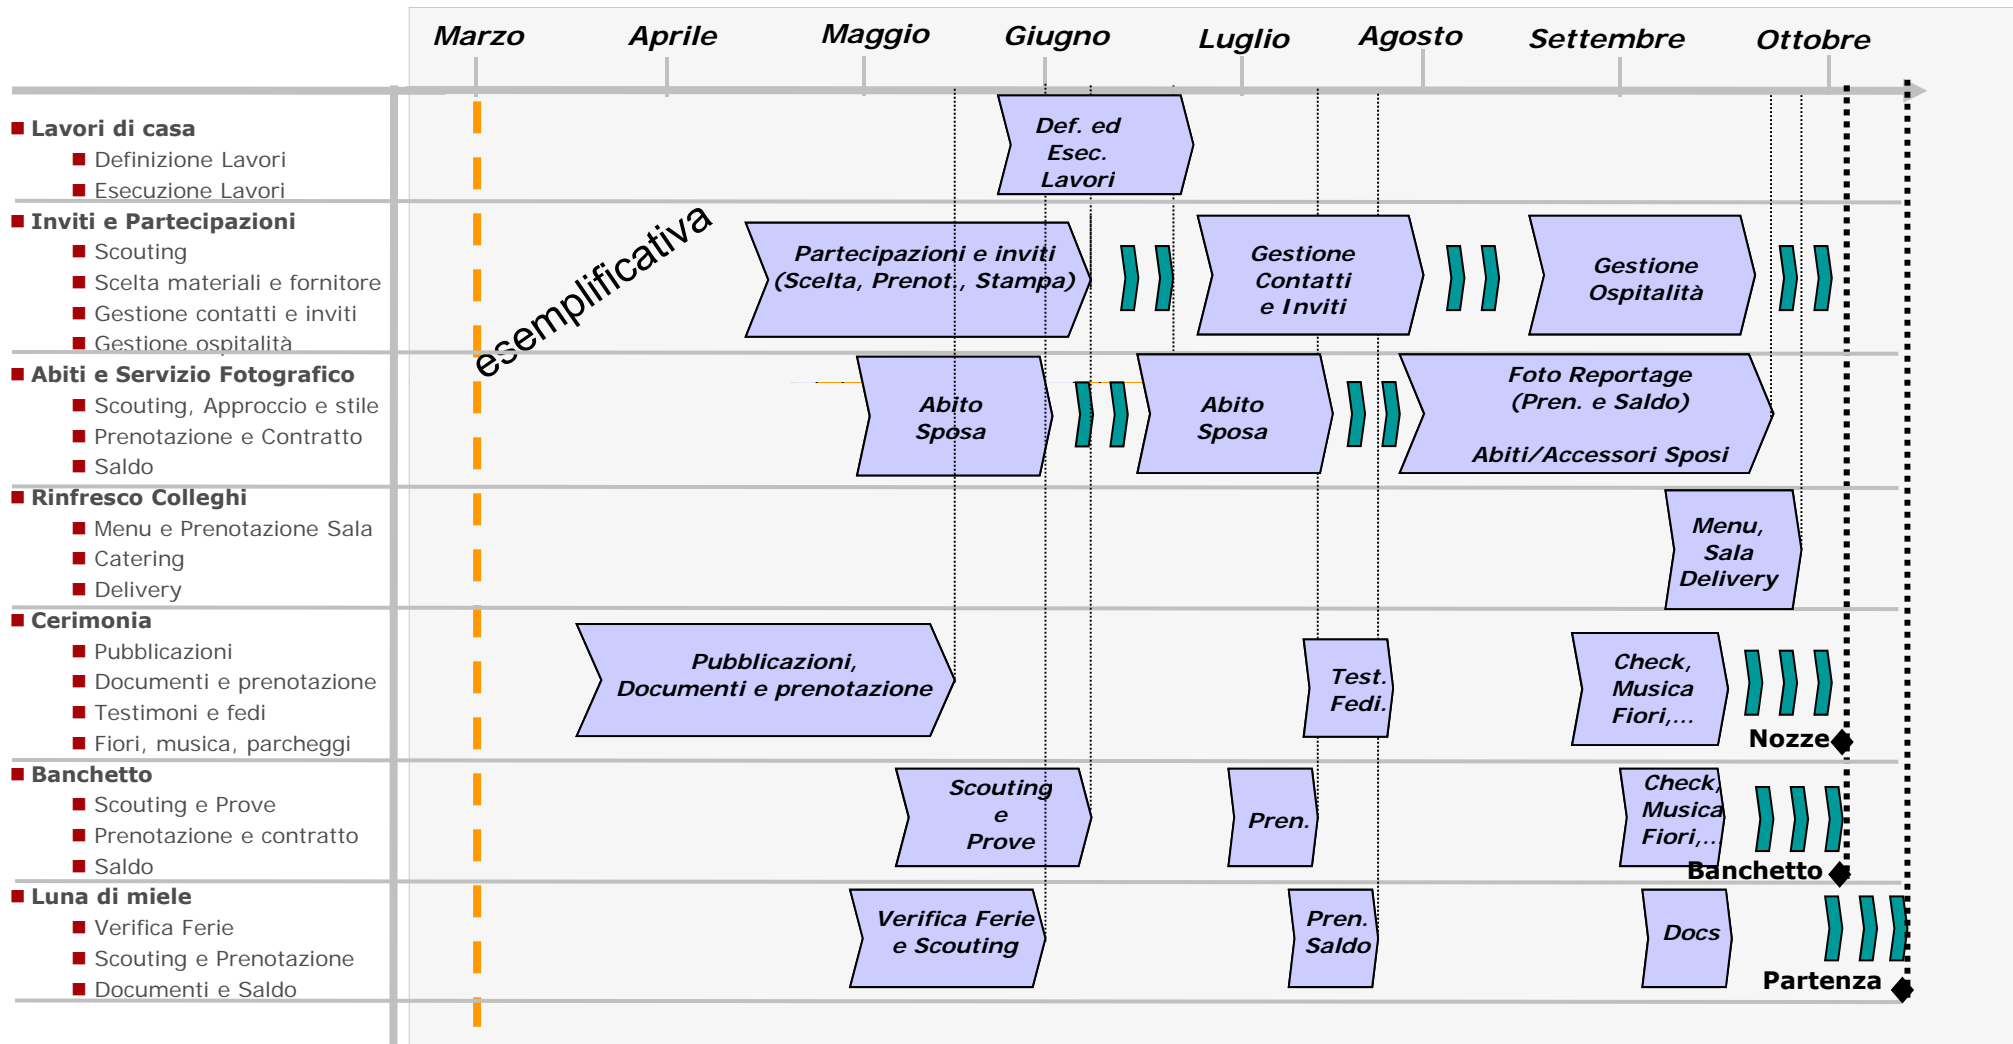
Marzo Aprile Maggio Giugno Luglio Agosto Settembre Ottobre

Lavori di casa
Definizione Lavori
Esecuzione Lavori
Inviti e Partecipazioni
Scouting
Scelta materiali e fornitore
Gestione contatti e inviti
Gestione ospitalità
Abiti e Servizio Fotografico
Scouting, Approccio e stile
Prenotazione e Contratto
Saldo
Rinfresco Colleghi
Menu e Prenotazione Sala
Catering
Delivery
Cerimonia
Pubblicazioni
Documenti e prenotazione
Testimoni e fedi
Fiori, musica, parcheggi
Banchetto
Scouting e Prove
Prenotazione e contratto
Saldo
Luna di miele
Verifica Ferie
Scouting e Prenotazione
Documenti e Saldo

esemplificativa

Def. ed Esec. Lavori

Partecipazioni e inviti (Scelta, Prenot., Stampa)

Gestione Contatti e Inviti

Gestione Ospitalità

Abito Sposa

Abito Sposa

Foto Reportage (Pren. e Saldo)

Abiti/Accessori Sposi

Menu, Sala Delivery

Pubblicazioni, Documenti e prenotazione

Test. Fedi.

Check, Musica Fiori,...

Nozze

Scouting e Prove

Pren.

Check, Musica Fiori,...

Banchetto

Verifica Ferie e Scouting

Pren. Saldo

Docs

Partenza